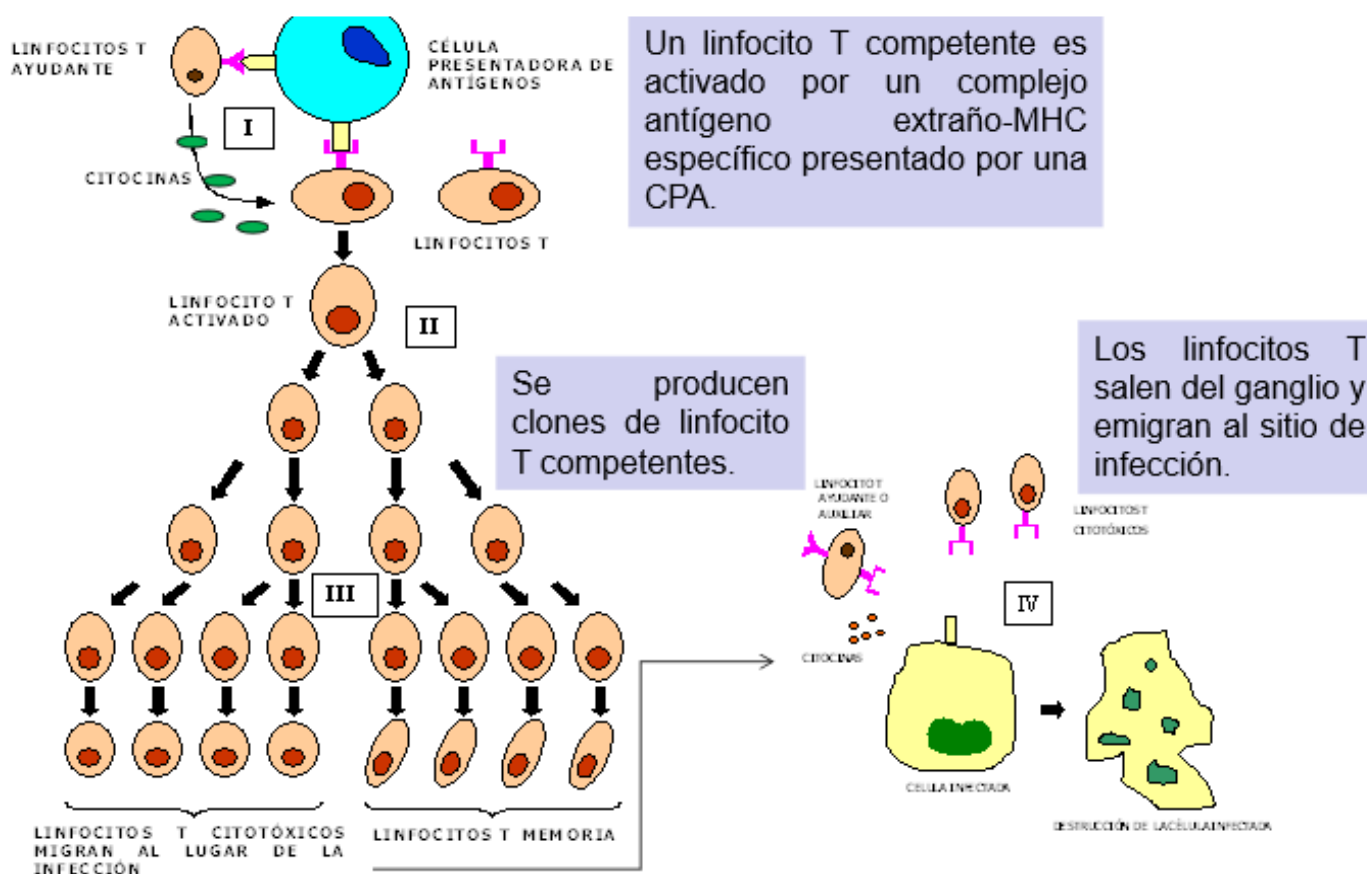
LINFOCITOS T AYUDANTE

CÉLULA PRESENTADORA DE ANTÍGENOS

I

CITOCINAS

LINFOCITOS T

Un linfocito T competente es activado por un complejo antígeno extraño-MHC específico presentado por una CPA.

LINFOCITO T ACTIVADO

II

Se producen clones de linfocito T competentes.

Los linfocitos T salen del ganglio y emigran al sitio de infección.

III

LINFOCITO T AYUDANTE O AUXILIAR

LINFOCITOS T CITOTÓXICOS

IV

CITOCINAS

CÉLULA INFECTADA

DESTRUCCIÓN DE LA CÉLULA INFECTADA

LINFOCITOS T CITOTÓXICOS MIGRAN AL LUGAR DE LA INFECCIÓN

LINFOCITOS T MEMORIA